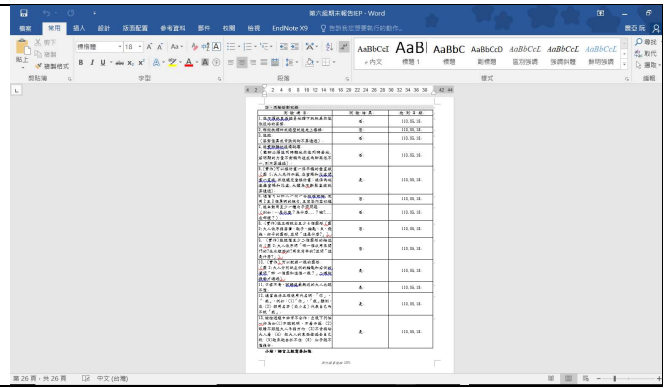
第六屆期末報告IEP - Word

檔案 常用 插入 設計 版面配置 參考資料 郵件 校閱 檢視 EndNote X9 告訴我您想要執行的動作... 蕭亞筑 共用

剪下 複製 貼上 複製格式 新細明體 18 A A Aa 字型 段落

AaBbCcI 內文 AaB 標題 1 AaBbC 標題 AaBbCcD 副標題 AaBbCcL 區別強調 AaBbCcL 強調斜體 AaBbCcL 鮮明強調

樣式 尋找 取代 選取 編輯

剪貼簿

2 4 6 8 10 12 14 16 18 20 22 24 26 28 30 32 42 44

| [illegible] | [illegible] | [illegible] |
|---|---|---|
| 1. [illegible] | 是 | 110.01.18 |
| 2. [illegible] | 是 | 110.01.18 |
| 3. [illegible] | 是 | 110.01.18 |
| 4. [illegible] | 是 | 110.01.18 |
| 5. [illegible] | 是 | 110.01.18 |
| 6. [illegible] | 是 | 110.01.18 |
| 7. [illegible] | 是 | 110.01.18 |
| 8. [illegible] | 是 | 110.01.18 |
| 9. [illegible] | 是 | 110.01.18 |
| 10. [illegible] | 是 | 110.01.18 |
| 11. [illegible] | 是 | 110.01.18 |
| 12. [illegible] | 是 | 110.01.18 |
| 13. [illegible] | 是 | 110.01.18 |

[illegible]

第 26 頁，共 26 頁 中文 (台灣)